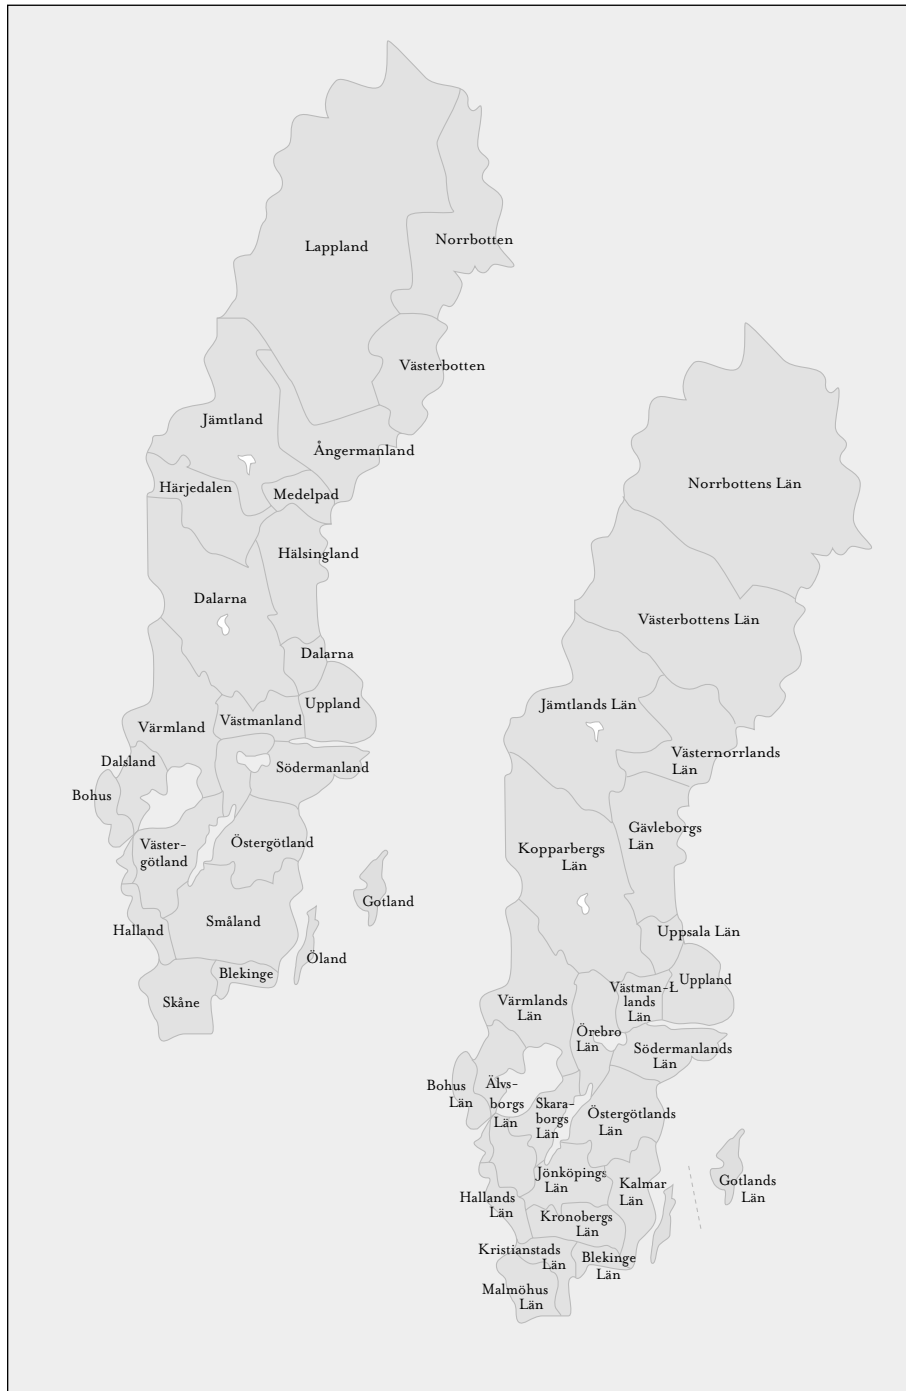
Lappland
Norrbotten
Västerbotten
Jämtland
Ångermanland
Härjedalen
Medelpad
Hälsingland
Dalarna
Dalarna
Uppland
Värmland
Västmanland
Dalsland
Södermanland
Bohus
Väster-götland
Östergötland
Gotland
Halland
Småland
Öland
Blekinge
Skåne

Norrbottens Län
Västerbottens Län
Jämtlands Län
Västernorrlands Län
Gävleborgs Län
Kopparbergs Län
Uppsala Län
Västman-lands Län
Uppland
Värmlands Län
Örebro Län
Södermanlands Län
Bohus Län
Älvs-borgs Län
Skara-borgs Län
Östergötlands Län
Jönköpings Län
Kalmar Län
Gotlands Län
Hallands Län
Kronobergs Län
Kristianstads Län
Blekinge Län
Malmöhus Län